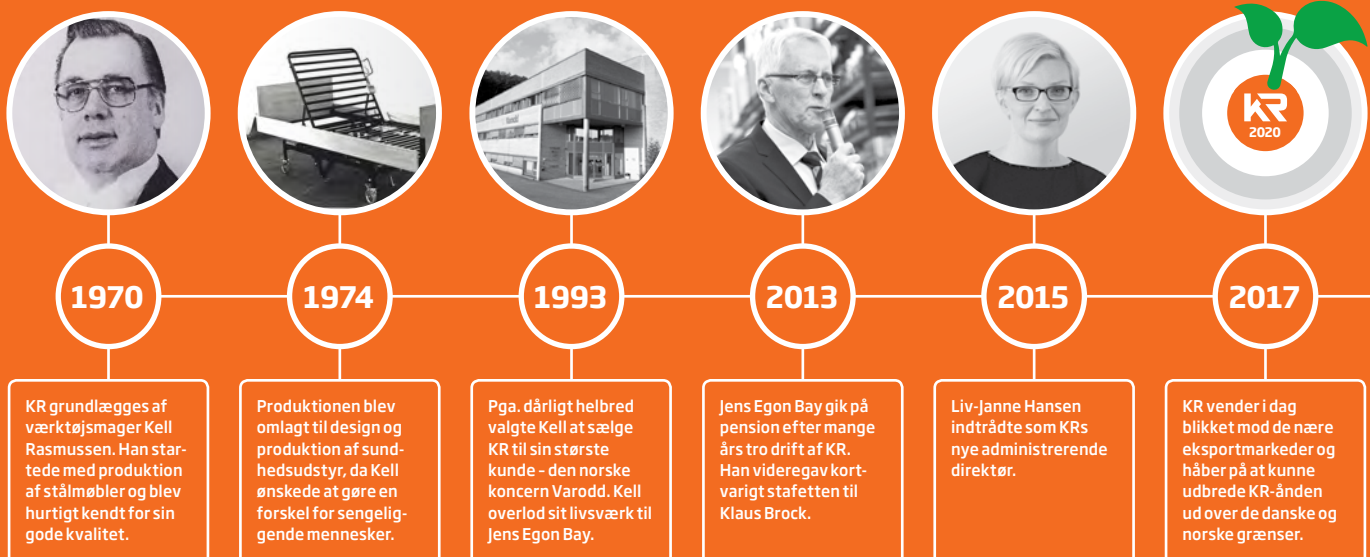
KR
2020

1970

1974

1993

2013

2015

2017

KR grundlægges af værktøjsmager Kell Rasmussen. Han startede med produktion af stålmøbler og blev hurtigt kendt for sin gode kvalitet.

Produktionen blev omlagt til design og produktion af sundhedsudstyr, da Kell ønskede at gøre en forskel for sengeliggende mennesker.

Pga. dårligt helbred valgte Kell at sælge KR til sin største kunde - den norske koncern Varodd. Kell overlod sit livsværk til Jens Egon Bay.

Jens Egon Bay gik på pension efter mange års tro drift af KR. Han videregav kortvarigt stafetten til Klaus Brock.

Liv-Janne Hansen indtrådte som KRs nye administrerende direktør.

KR vender i dag blikket mod de nære eksportmarkeder og håber på at kunne udbrede KR-ånden ud over de danske og norske grænser.